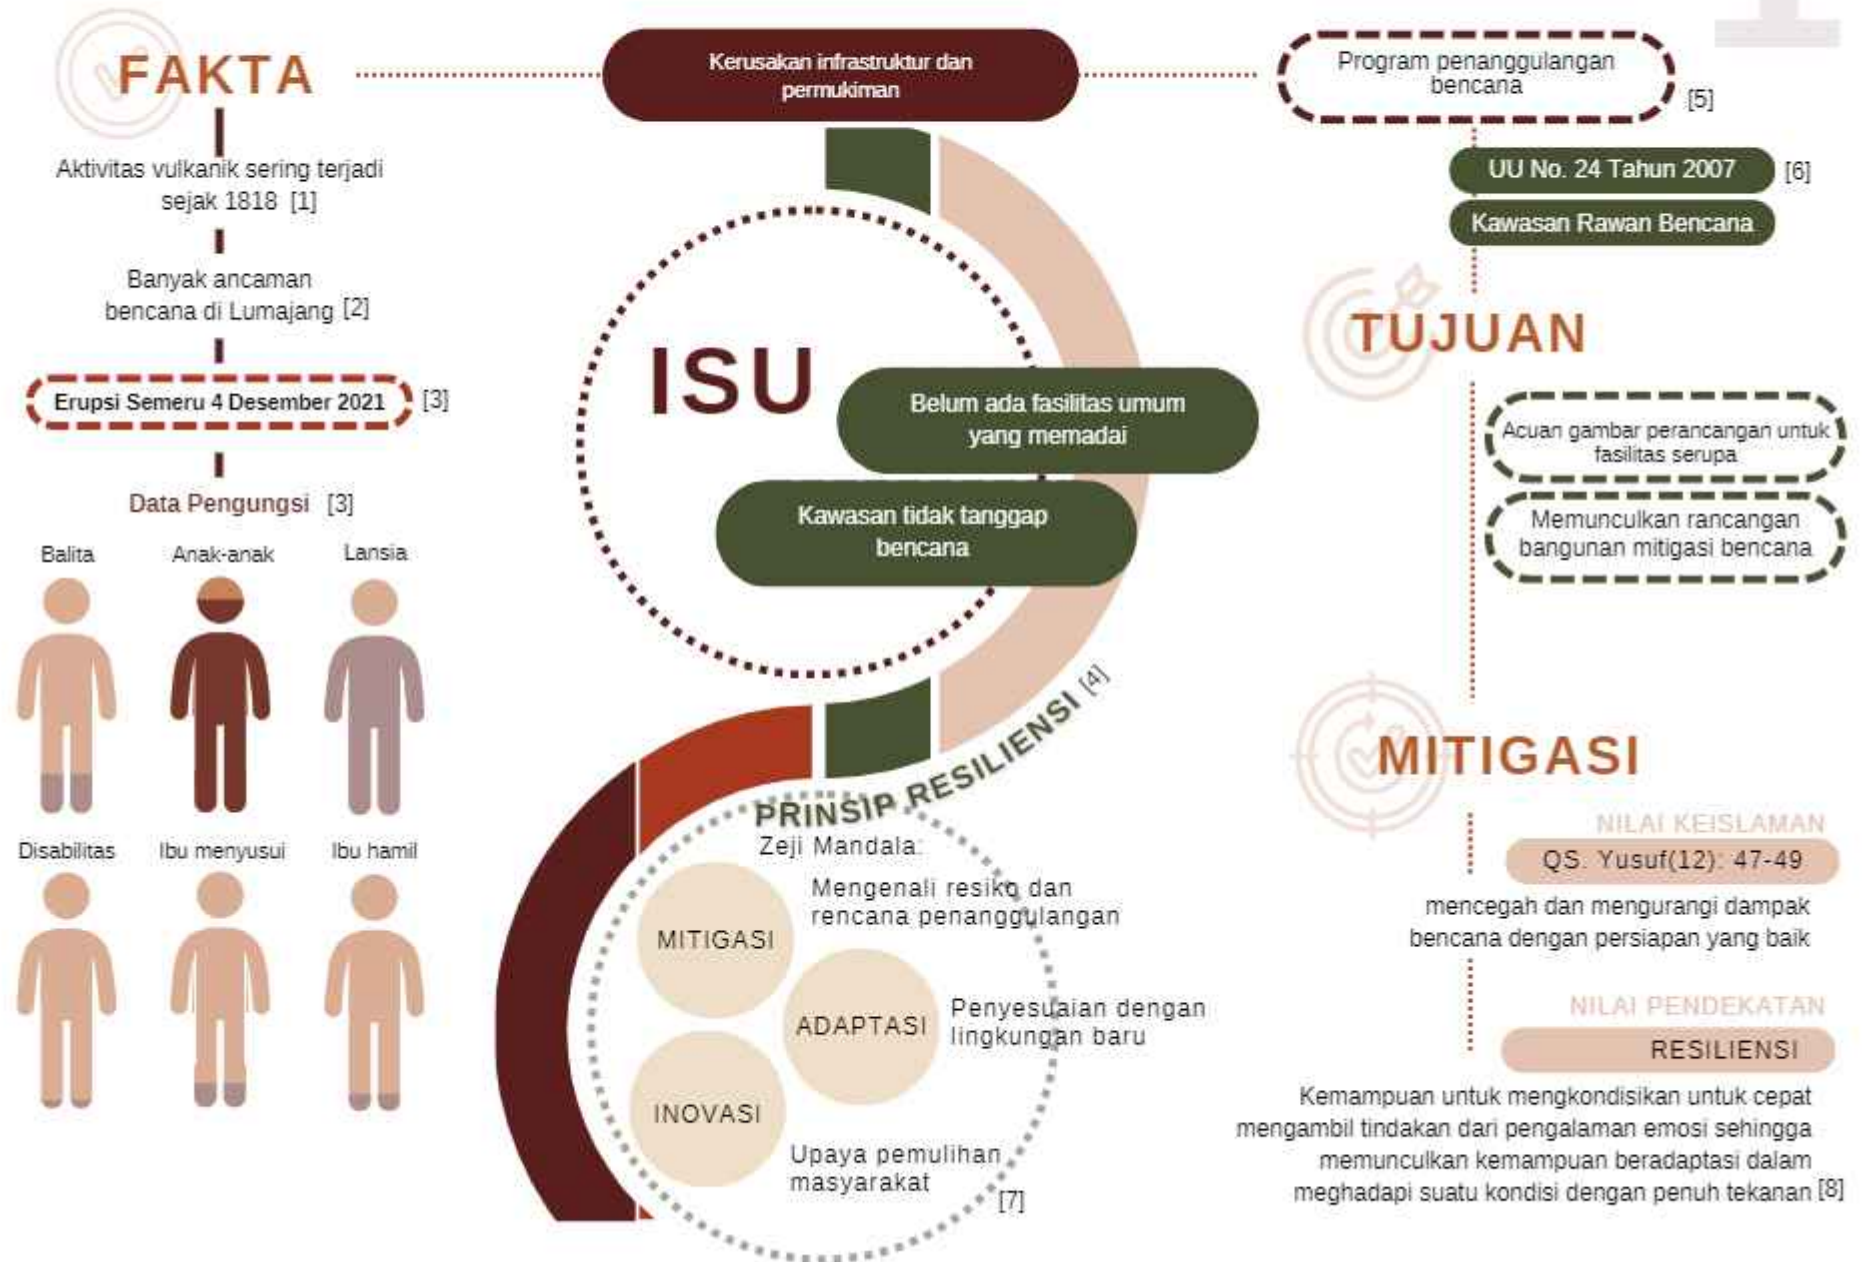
FAKTA

Kerusakan infrastruktur dan permukiman

Program penanggulangan bencana [5]

UU No. 24 Tahun 2007 [6]

Kawasan Rawan Bencana

Aktivitas vulkanik sering terjadi sejak 1818 [1]

Banyak ancaman bencana di Lumajang [2]

Erupsi Semeru 4 Desember 2021 [3]

Data Pengungsi [3]

Balita
Anak-anak
Lansia

Disabilitas
Ibu menyusui
Ibu hamil

ISU

Belum ada fasilitas umum yang memadai

Kawasan tidak tanggap bencana

PRINSIP RESILIENSI [4]

Zeji Mandala:

MITIGASI
Mengenali resiko dan rencana penanggulangan

ADAPTASI
Penyesuaian dengan lingkungan baru

INOVASI
Upaya pemulihan masyarakat [7]

TUJUAN

Acuan gambar perancangan untuk fasilitas serupa

Memunculkan rancangan bangunan mitigasi bencana

MITIGASI

NILAI KEISLAMAN
QS. Yusuf(12): 47-49
mencegah dan mengurangi dampak bencana dengan persiapan yang baik

NILAI PENDEKATAN
RESILIENSI
Kemampuan untuk mengkondisikan untuk cepat mengambil tindakan dari pengalaman emosi sehingga memunculkan kemampuan beradaptasi dalam meghadapi suatu kondisi dengan penuh tekanan [8]